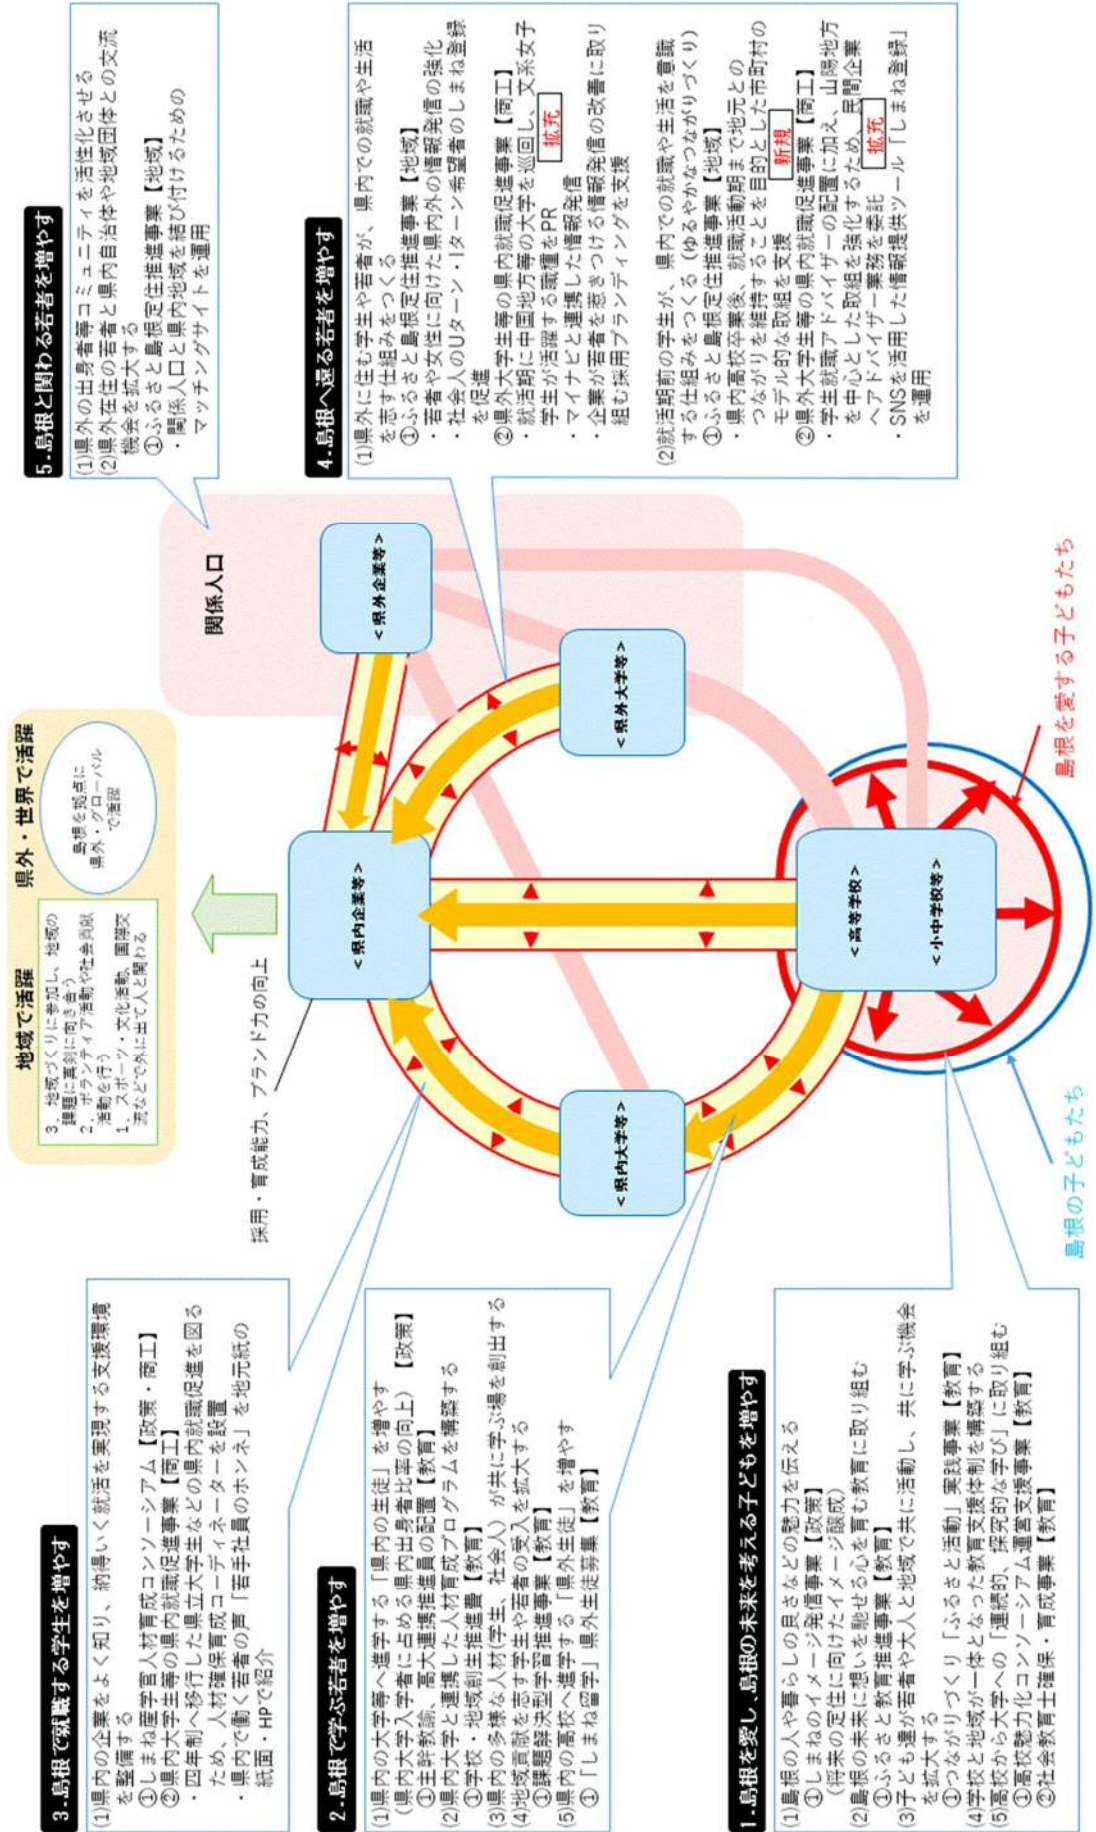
5.島根と関わる若者を増やす
(1)県外の出身者等コミュニティを活性化させる
(2)県外在住の若者と県内自治体や地域団体との交流機会を拡大する
①ふるさと島根定住推進事業【地域】
・関係人口と県内地域を結び付けるためのマッチングサイトを運用

4.島根へ還る若者を増やす
(1)県外に住む学生や若者が、県内での就職や生活を志す仕組みをつくる
①ふるさと島根定住推進事業【地域】
・若者や女性に向けた県内外の情報発信の強化
・社会人のUターン・Iターン希望者のしまね登録を促進
②県外大学生等の県内就職促進事業【商工】
・就活期に中国地方等の大学を巡回し、文系女子学生が活躍する職種をPR 拡充
・マイナビと連携した情報発信
・企業が若者を惹きつける情報発信の改善に取り組む採用ブランディングを支援
(2)就活期前の学生が、県内での就職や生活を意識する仕組みをつくる（ゆるやかなつながりづくり）
①ふるさと島根定住推進事業【地域】
・県内高校卒業後、就職活動期まで地元とのつながりを維持することを目的とした市町村のモデル的な取組を支援 新規
②県外大学生等の県内就職促進事業【商工】
・学生就職アドバイザーの配置に加え、山陽地方を中心とした取組を強化するため、民間企業へアドバイザー業務を委託 拡充
・SNSを活用した情報提供ツール「しまね登録」を運用

関係人口

県外・世界で活躍
島根を拠点に県外・グローバルで活躍

地域で活躍
3.地域づくりに参加し、地域の課題に真剣に向き合う
2.ボランティア活動や社会貢献活動を行う
1.スポーツ・文化活動、国際交流などで外に出て人と関わる

<県外企業等>
<県外大学等>
<県内企業等>
<県内大学等>
<高等学校>
<小中学校等>

採用・育成能力、ブランド力の向上

島根を愛する子どもたち
島根の子どもたち

3.島根で就職する学生を増やす
(1)県内の企業をよく知り、納得いく就活を実現する支援環境を整備する
①しまね産学官人材育成コンソーシアム【政策・商工】
②県内大学生等の県内就職促進事業【商工】
・四年制へ移行した県立大学生などの県内就職促進を図るため、人材確保育成コーディネーターを設置
・県内で働く若者の声「若手社員のホンネ」を地元紙の紙面・HPで紹介

2.島根で学ぶ若者を増やす
(1)県内の大学等へ進学する「県内の生徒」を増やす
（県内大学入学者に占める県内出身者比率の向上）【政策】
①主幹教諭、高大連携推進員の配置【教育】
(2)県内大学と連携した人材育成プログラムを構築する
①学校・地域創生推進費【教育】
(3)県内の多様な人材(学生、社会人)が共に学ぶ場を創出する
(4)地域貢献を志す学生や若者の受入を拡大する
①課題解決型学習推進事業【教育】
(5)県内の高校へ進学する「県外生徒」を増やす
①「しまね留学」県外生徒募集事業【教育】

1.島根を愛し、島根の未来を考える子どもを増やす
(1)島根の人や暮らしの良さなどの魅力を伝える
①しまねのイメージ発信事業【政策】
（将来の定住に向けたイメージ醸成）
(2)島根の未来に想いを馳せる心を育む教育に取り組む
①ふるさと教育推進事業【教育】
(3)子ども達が若者や大人と地域で共に活動し、共に学ぶ機会を拡大する
①つながりづくり「ふるさと活動」実践事業【教育】
(4)学校と地域が一体となった教育支援体制を構築する
(5)高校から大学への「連続的、探究的な学び」に取り組む
①高校魅力化コンソーシアム運営支援事業【教育】
②社会教育士確保・育成事業【教育】